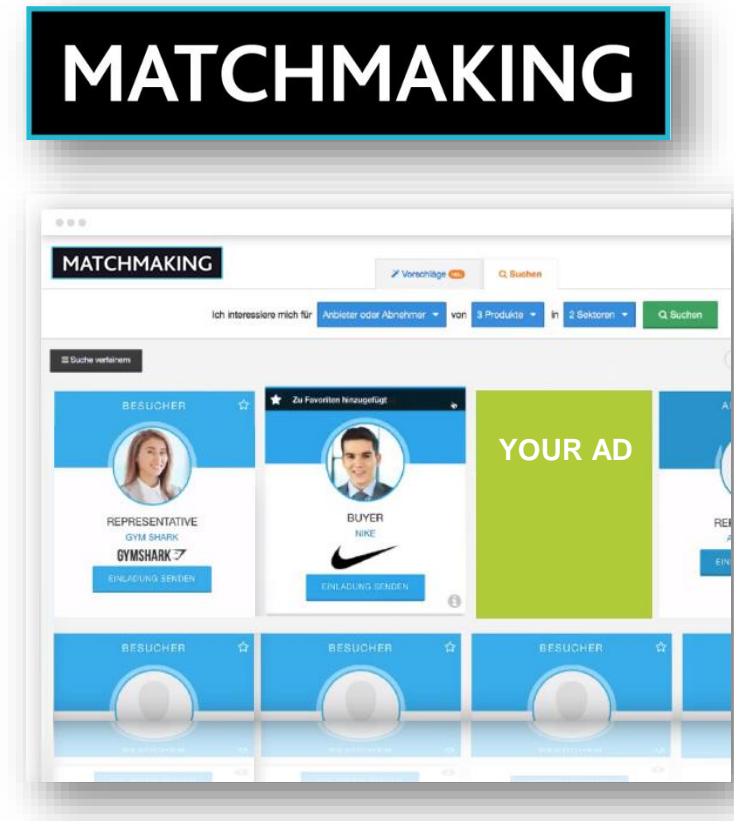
MATCHMAKING

MATCHMAKING

Vorschläge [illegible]

Suchen

Ich interessiere mich für Anbieter oder Abnehmer von 3 Produkte in 2 Sektoren Suchen

Suche verfeinern

BESUCHER

REPRESENTATIVE
GYM SHARK
GYMSHARK

EINLADUNG SENDEN

Zu Favoriten hinzugefügt

BUYER
NIKE

EINLADUNG SENDEN

YOUR AD

A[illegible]

RE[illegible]

EIN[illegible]

BESUCHER

BESUCHER

BESUCHER